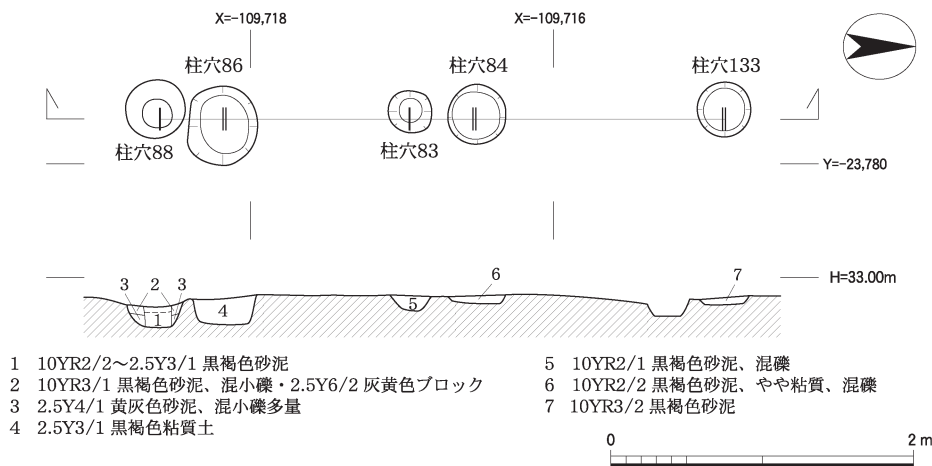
X=-109,718

X=-109,716

柱穴86

柱穴84

柱穴133

柱穴88

柱穴83

Y=-23,780

3 2 3

6

7

H=33.00m

1

4

5

1 10YR2/2～2.5Y3/1 黒褐色砂泥
2 10YR3/1 黒褐色砂泥、混小礫・2.5Y6/2 灰黄色ブロック
3 2.5Y4/1 黄灰色砂泥、混小礫多量
4 2.5Y3/1 黒褐色粘質土

5 10YR2/1 黒褐色砂泥、混礫
6 10YR2/2 黒褐色砂泥、やや粘質、混礫
7 10YR3/2 黒褐色砂泥

0

2 m